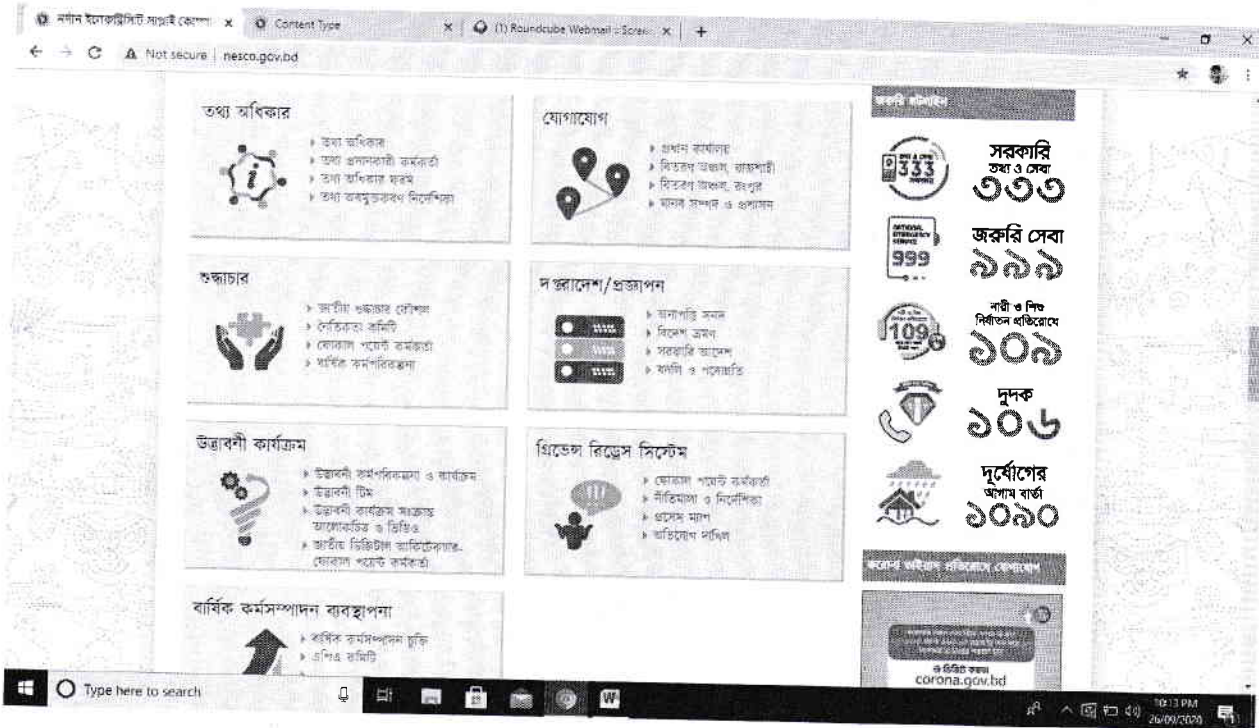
নর্দান ইলেকট্রিসিটি সাপ্লাই কোম্পা × Content Type × (1) Roundcube Webmail - Scre × +

Not secure | nesco.gov.bd

তথ্য অধিকার
তথ্য অধিকার
তথ্য প্রদানকারী কর্মকর্তা
তথ্য অধিকার ফরম
তথ্য অবমুক্তকরণ নির্দেশিকা

যোগাযোগ
প্রধান কার্যালয়
বিতরণ অঞ্চল, রাজশাহী
বিতরণ অঞ্চল, রংপুর
মানব সম্পদ ও প্রশাসন

শুদ্ধাচার
জাতীয় শুদ্ধাচার কৌশল
নৈতিকতা কমিটি
ফোকাল পয়েন্ট কর্মকর্তা
বার্ষিক কর্মপরিকল্পনা

দপ্তরাদেশ/প্রজ্ঞাপন
অনাপত্তি সনদ
বিদেশ ভ্রমণ
সরকারি আদেশ
বদলি ও পদোন্নতি

উদ্ভাবনী কার্যক্রম
উদ্ভাবনী কর্মপরিকল্পনা ও কার্যক্রম
উদ্ভাবনী টিম
উদ্ভাবনী কার্যক্রম সংক্রান্ত আলোকচিত্র ও ভিডিও
জাতীয় ডিজিটাল বাতায়ন-ফোকাল পয়েন্ট কর্মকর্তা

গ্রিভেন্স রিড্রেস সিস্টেম
ফোকাল পয়েন্ট কর্মকর্তা
নীতিমালা ও নির্দেশিকা
প্রসেস ম্যাপ
অভিযোগ দাখিল

বার্ষিক কর্মসম্পাদন ব্যবস্থাপনা
বার্ষিক কর্মসম্পাদন চুক্তি
এপিএ কমিটি

জরুরি হটলাইন
333
সরকারি তথ্য ও সেবা
৩৩৩
NATIONAL EMERGENCY SERVICE
999
জরুরি সেবা
৯৯৯
109
নারী ও শিশু নির্যাতন প্রতিরোধে
১০৯
দুদক
১০৬
দুর্যোগের আগাম বার্তা
১০৯০

করোনা ভাইরাস প্রতিরোধে যোগাযোগ
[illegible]
ও ভিজিট করুন
corona.gov.bd

Type here to search
10:13 PM
26/09/2020